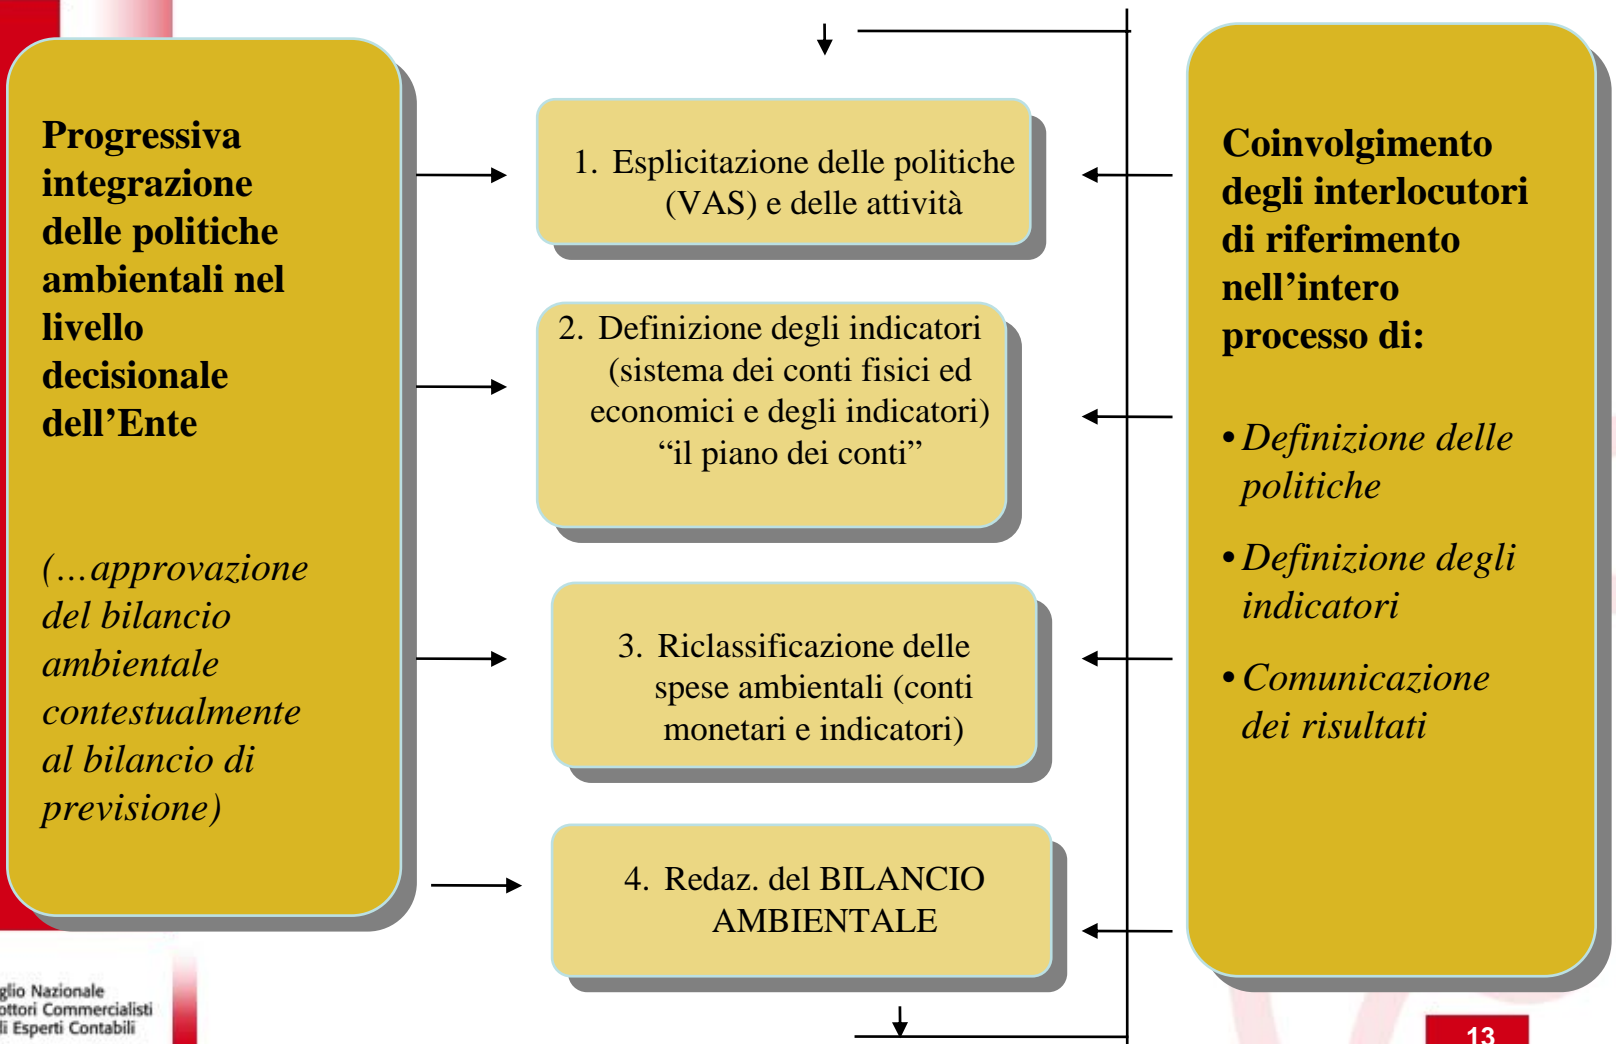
Progressiva integrazione delle politiche ambientali nel livello decisionale dell’Ente

(…approvazione del bilancio ambientale contestualmente al bilancio di previsione)

1. Esplicitazione delle politiche (VAS) e delle attività

2. Definizione degli indicatori (sistema dei conti fisici ed economici e degli indicatori) “il piano dei conti”

3. Riclassificazione delle spese ambientali (conti monetari e indicatori)

4. Redaz. del BILANCIO AMBIENTALE

Coinvolgimento degli interlocutori di riferimento nell’intero processo di:

• Definizione delle politiche

• Definizione degli indicatori

• Comunicazione dei risultati

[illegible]glio Nazionale
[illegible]ottori Commercialisti
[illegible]i Esperti Contabili

13